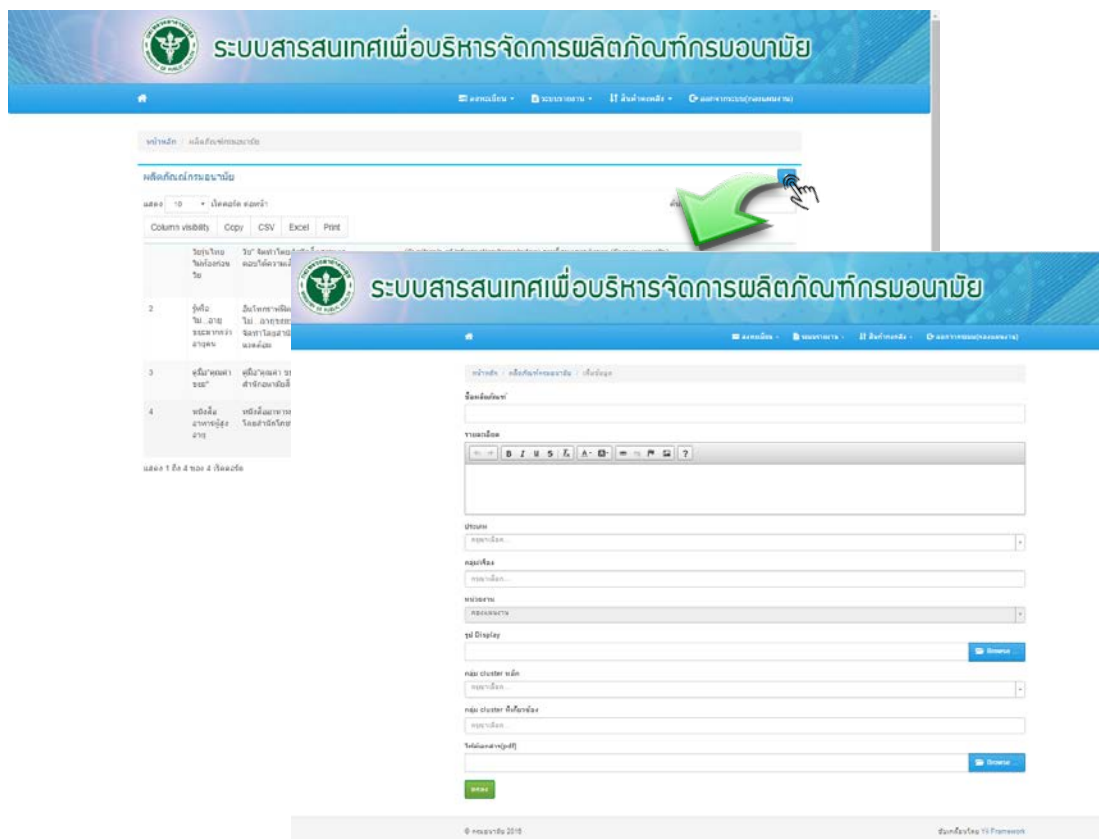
ระบบสารสนเทศเพื่อบริหารจัดการผลิตภัณฑ์กรมอนามัย

ลงทะเบียน ระบบรายงาน สืบค้าผลผลิต ออกจากระบบ

หน้าหลัก / ผลิตภัณฑ์กรมอนามัย

ผลิตภัณฑ์กรมอนามัย

แสดง 10 เร็คคอร์ด ต่อหน้า

Column visibility Copy CSV Excel Print

| | วัยรุ่นไทยไม่ท้องก่อนวัย | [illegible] |
|---|---|---|
| 2 | รู้ทัน...อายุ ระยะทางห่างอายุคน | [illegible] |
| 3 | คู่มือ"ตุณค่าชรม" | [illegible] |
| 4 | หนังสืออาหารผู้สูงอายุ | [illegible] |

แสดง 1 ถึง 4 ของ 4 เร็คคอร์ด

ระบบสารสนเทศเพื่อบริหารจัดการผลิตภัณฑ์กรมอนามัย

ลงทะเบียน ระบบรายงาน สืบค้าผลผลิต ออกจากระบบ(กองแผนงาน)

หน้าหลัก / ผลิตภัณฑ์กรมอนามัย / เพิ่มข้อมูล

ชื่อผลิตภัณฑ์

รายละเอียด

B I U S A ?

ประเภท

กรุณาเลือก...

กลุ่มเรื่อง

กรุณาเลือก...

หน่วยงาน

กองแผนงาน

รูป Display

Browse ...

กลุ่ม cluster หลัก

กรุณาเลือก...

กลุ่ม cluster ที่เกี่ยวข้อง

กรุณาเลือก...

ไฟล์เอกสาร(pdf)

Browse ...

ตกลง

© กรมอนามัย 2016

ขับเคลื่อนโดย Yii Framework